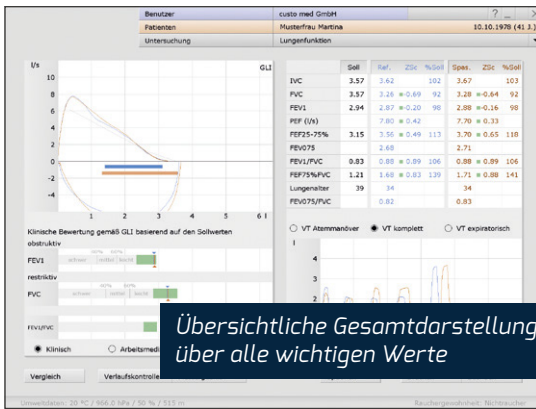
Benutzer | custo med GmbH | ? _ X
Patienten | Musterfrau Martina | 10.10.1978 (41 J.)
Untersuchung | Lungenfunktion

l/s
GLI
10
8
6
4
2
0
-2
-4
1 2 3 4 5 6 l

| | Soll | Ref. | Z\Sc | %Soll | Spas. | Z\Sc | %Soll |
|---|---|---|---|---|---|---|---|
| IVC | 3.57 | 3.62 | | 102 | 3.67 | | 103 |
| FVC | 3.57 | 3.26 | -0.69 | 92 | 3.28 | -0.64 | 92 |
| FEV1 | 2.94 | 2.87 | -0.20 | 98 | 2.88 | -0.16 | 98 |
| PEF (l/s) | | 7.80 | 0.42 | | 7.70 | 0.33 | |
| FEF25-75% | 3.15 | 3.56 | 0.49 | 113 | 3.70 | 0.65 | 118 |
| FEV075 | | 2.68 | | | 2.71 | | |
| FEV1/FVC | 0.83 | 0.88 | 0.89 | 106 | 0.88 | 0.89 | 106 |
| FEF75%FVC | 1.21 | 1.68 | 0.83 | 139 | 1.71 | 0.88 | 141 |
| Lungenalter | 39 | 34 | | | 34 | | |
| FEV075/FVC | | 0.82 | | | 0.83 | | |

Klinische Bewertung gemäß GLI basierend auf den Sollwerten
obstruktiv
FEV1 schwer mittel leicht
restriktiv
FVC schwer mittel leicht
FEV1/FVC

VT Atemmanöver   VT komplett   VT expiratorisch

Klinisch   Arbeitsmedi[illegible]

Übersichtliche Gesamtdarstellung über alle wichtigen Werte

Vergleich   Verlaufskontrolle

Umweltdaten: 20 °C / 966.0 hPa / 50 % / 515 m   Rauchergewohnheit: Nichtraucher